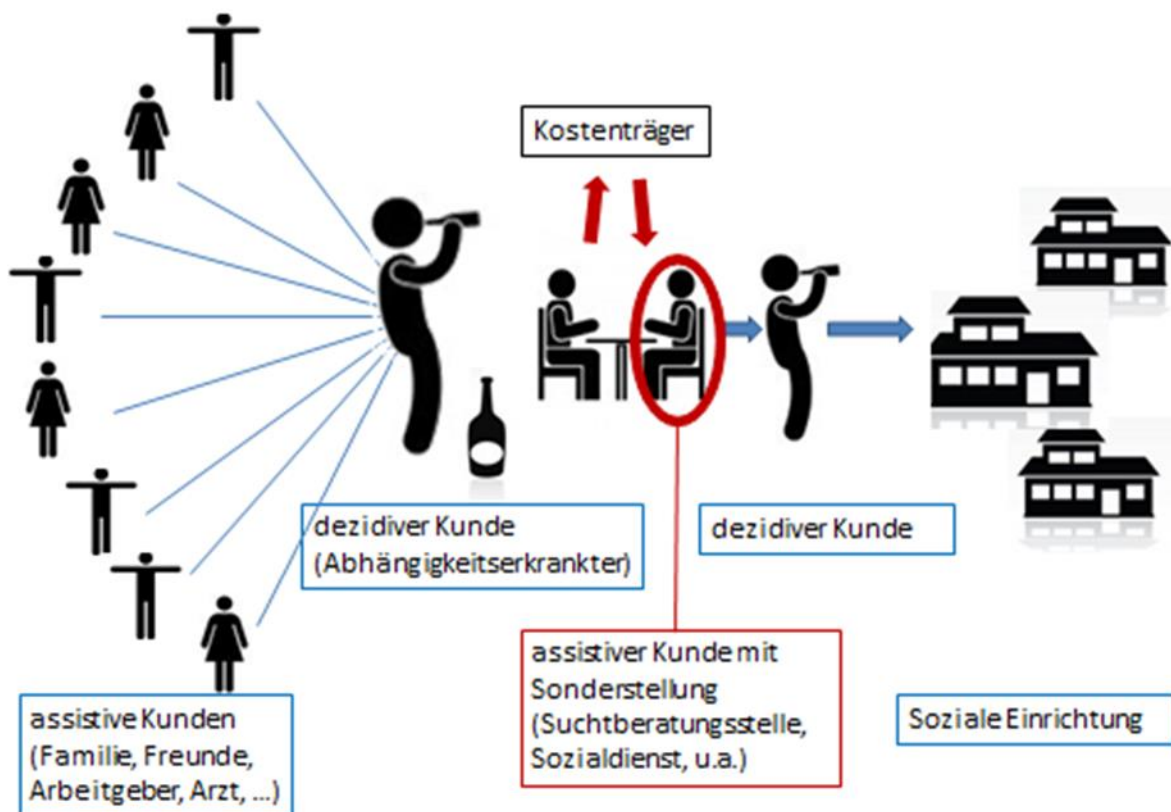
Kostenträger

dezidiver Kunde (Abhängigkeitserkrankter)

dezidiver Kunde

assistive Kunden (Familie, Freunde, Arbeitgeber, Arzt, ...)

assistiver Kunde mit Sonderstellung (Suchtberatungsstelle, Sozialdienst, u.a.)

Soziale Einrichtung